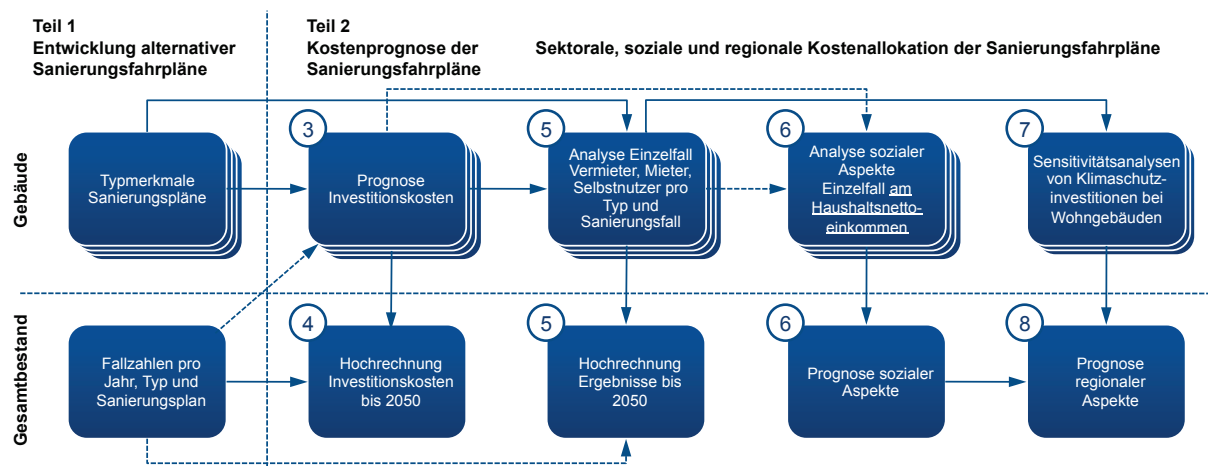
Teil 1
Entwicklung alternativer Sanierungsfahrpläne

Teil 2
Kostenprognose der Sanierungsfahrpläne

Sektorale, soziale und regionale Kostenallokation der Sanierungsfahrpläne

Gebäude

Gesamtbestand

Typmerkmale Sanierungspläne

3
Prognose Investitionskosten

5
Analyse Einzelfall Vermieter, Mieter, Selbstnutzer pro Typ und Sanierungsfall

6
Analyse sozialer Aspekte Einzelfall am Haushaltsnettoeinkommen

7
Sensitivitätsanalysen von Klimaschutzinvestitionen bei Wohngebäuden

Fallzahlen pro Jahr, Typ und Sanierungsplan

4
Hochrechnung Investitionskosten bis 2050

5
Hochrechnung Ergebnisse bis 2050

6
Prognose sozialer Aspekte

8
Prognose regionaler Aspekte